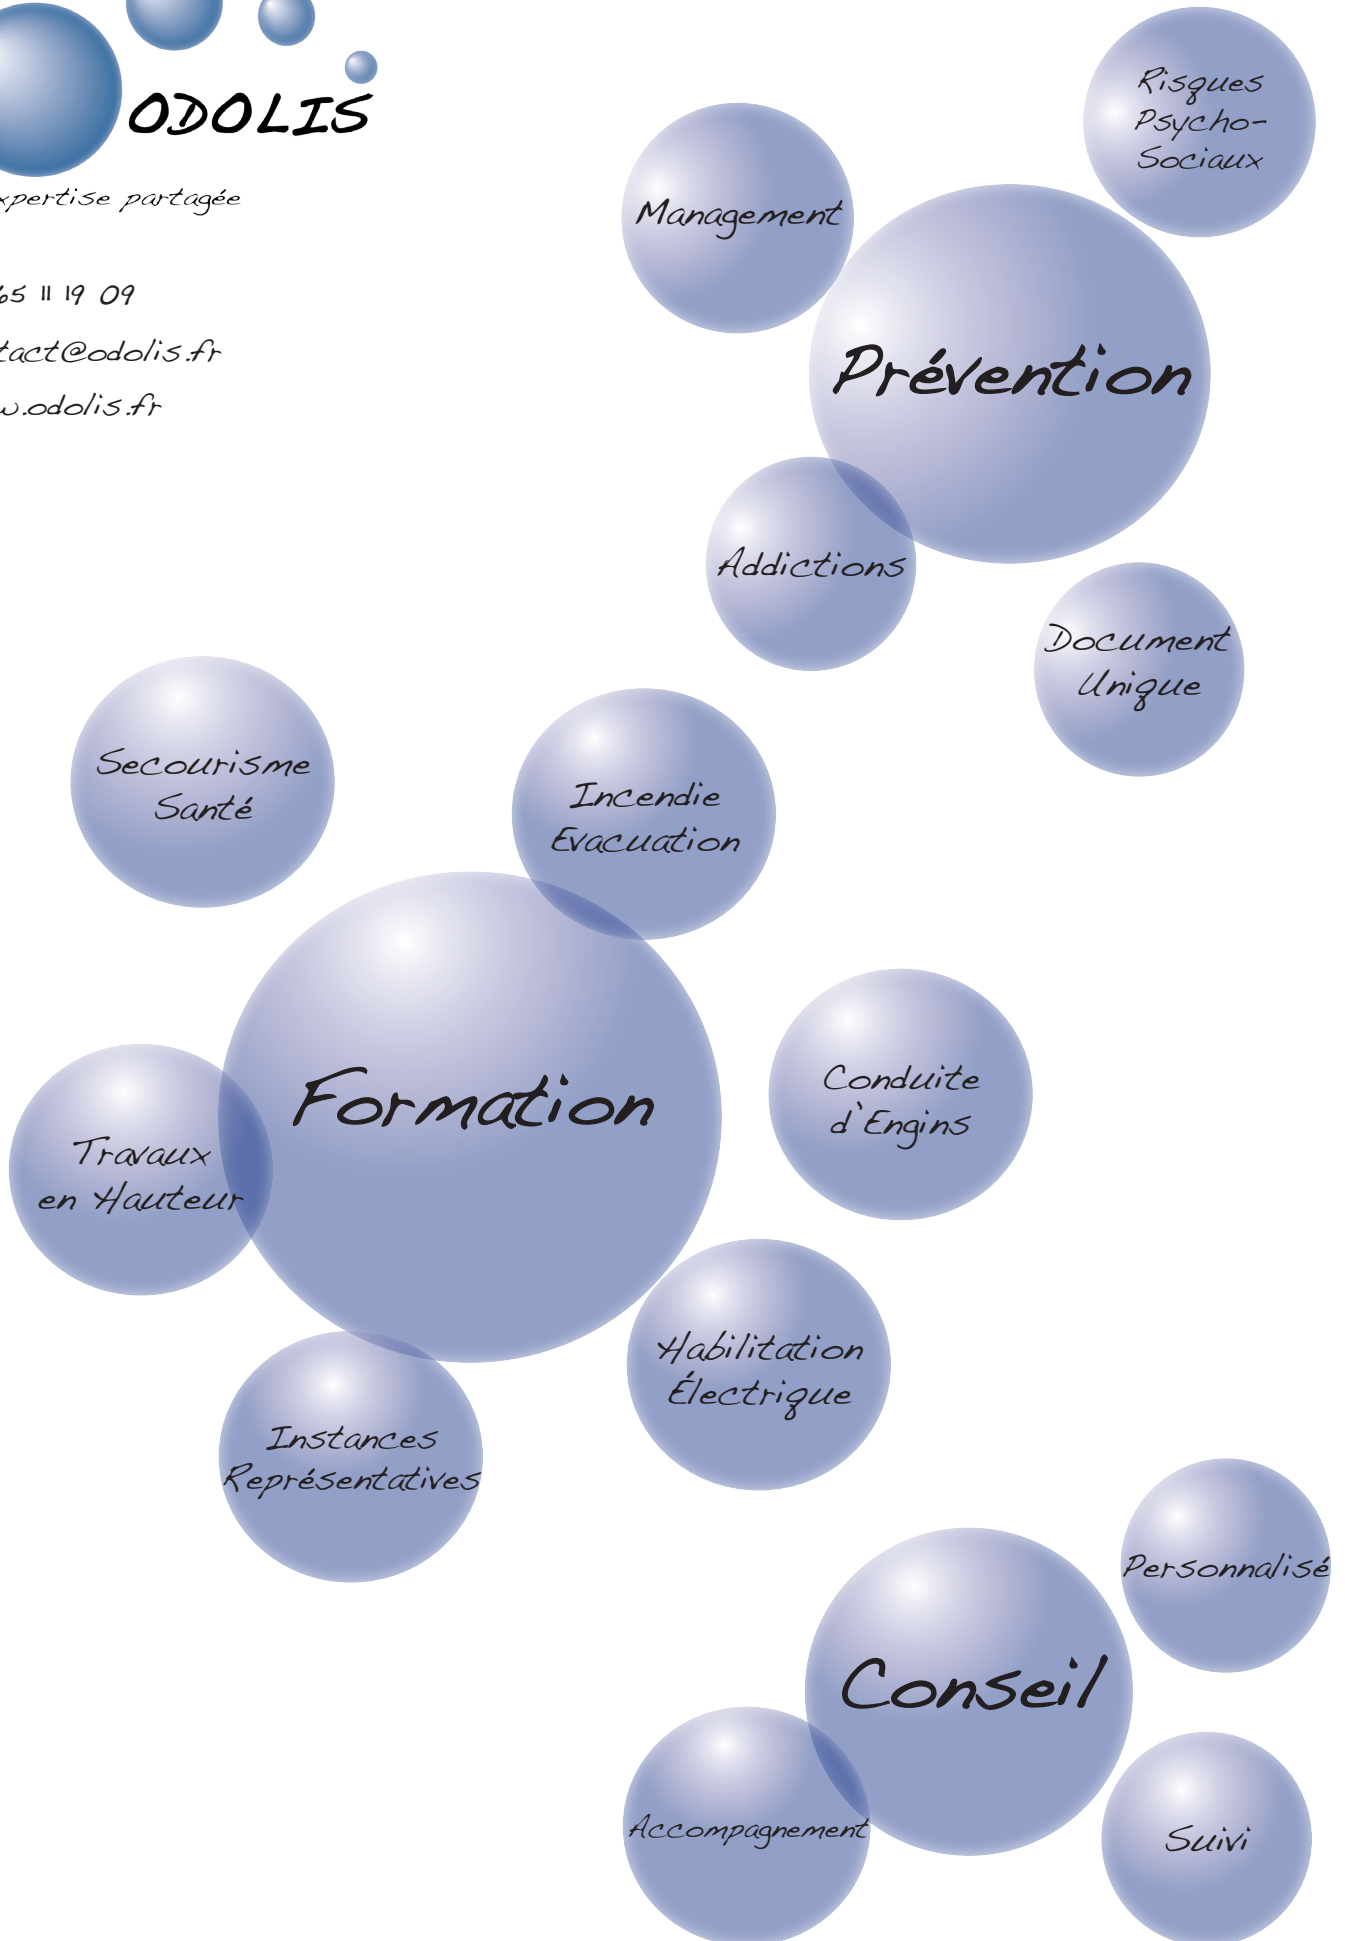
ODOLIS
xpertise partagée

65 11 19 09
tact@odolis.fr
w.odolis.fr

Risques Psycho-Sociaux

Management

Prévention

Addictions

Document Unique

Secourisme Santé

Incendie Evacuation

Formation

Conduite d`Engins

Travaux en Hauteur

Habilitation Électrique

Instances Représentatives

Personnalisé

Conseil

Accompagnement

Suivi